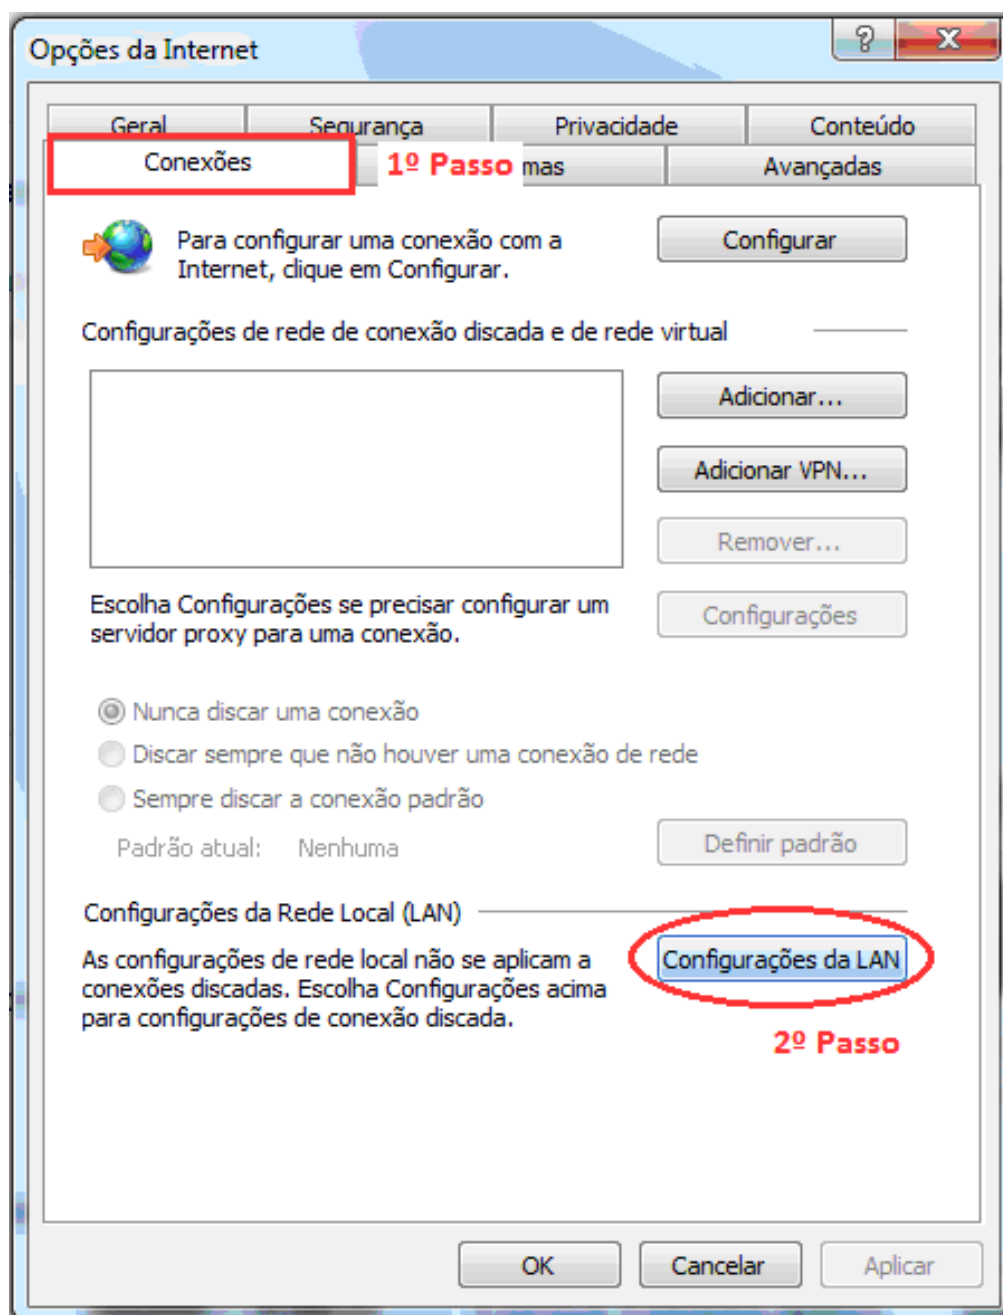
Opções da Internet

?
X

Geral
Segurança
Privacidade
Conteúdo
Conexões
1º Passo
mas
Avançadas

Para configurar uma conexão com a Internet, clique em Configurar.

Configurar

Configurações de rede de conexão discada e de rede virtual

Adicionar...
Adicionar VPN...
Remover...

Escolha Configurações se precisar configurar um servidor proxy para uma conexão.

Configurações

Nunca discar uma conexão
Discar sempre que não houver uma conexão de rede
Sempre discar a conexão padrão

Padrão atual: Nenhuma

Definir padrão

Configurações da Rede Local (LAN)

As configurações de rede local não se aplicam a conexões discadas. Escolha Configurações acima para configurações de conexão discada.

Configurações da LAN

2º Passo

OK
Cancelar
Aplicar